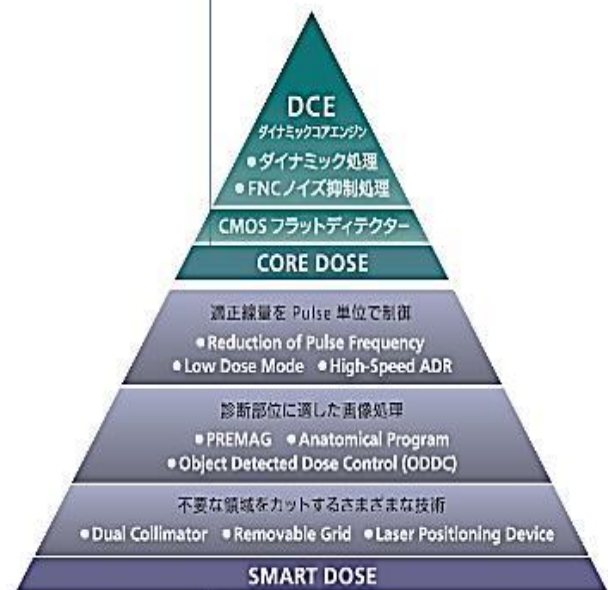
DCE
ダイナミックコアエンジン
• ダイナミック処理
• FNCノイズ抑制処理

CMOS フラットディテクター

CORE DOSE

適正線量を Pulse 単位で制御
• Reduction of Pulse Frequency
• Low Dose Mode • High-Speed ADR

診断部位に適した画像処理
• PREMAG • Anatomical Program
• Object Detected Dose Control (ODDC)

不要な領域をカットするさまざまな技術
• Dual Collimator • Removable Grid • Laser Positioning Device

SMART DOSE